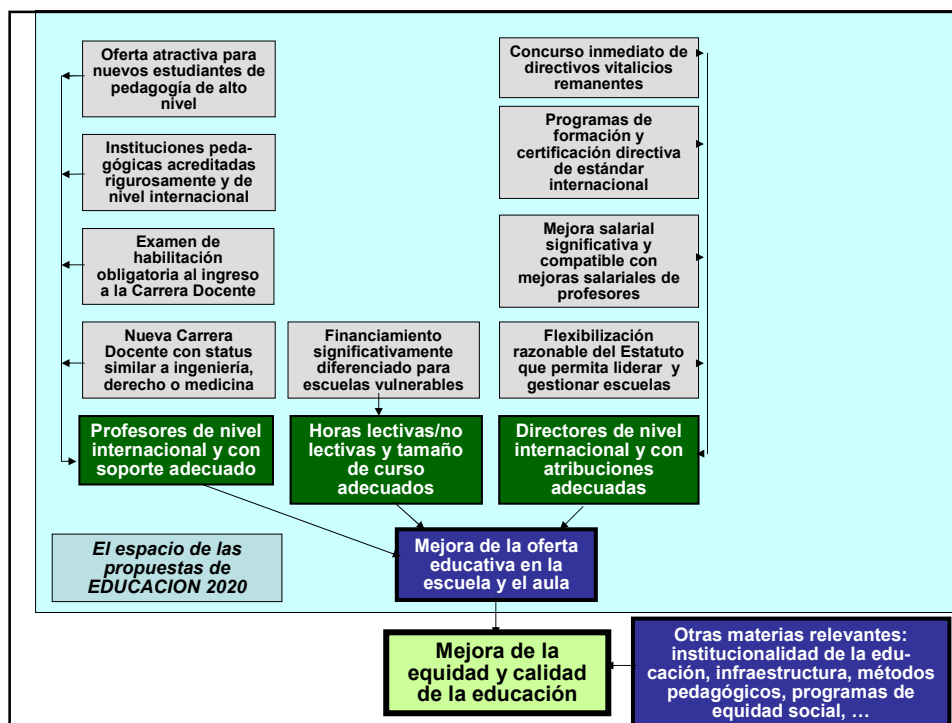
Oferta atractiva para nuevos estudiantes de pedagogía de alto nivel

Instituciones pedagógicas acreditadas rigurosamente y de nivel internacional

Examen de habilitación obligatoria al ingreso a la Carrera Docente

Nueva Carrera Docente con status similar a ingeniería, derecho o medicina

Financiamiento significativamente diferenciado para escuelas vulnerables

Concurso inmediato de directivos vitalicios remanentes

Programas de formación y certificación directiva de estándar internacional

Mejora salarial significativa y compatible con mejoras salariales de profesores

Flexibilización razonable del Estatuto que permita liderar y gestionar escuelas

Profesores de nivel internacional y con soporte adecuado

Horas lectivas/no lectivas y tamaño de curso adecuados

Directores de nivel internacional y con atribuciones adecuadas

El espacio de las propuestas de EDUCACION 2020

Mejora de la oferta educativa en la escuela y el aula

Mejora de la equidad y calidad de la educación

Otras materias relevantes: institucionalidad de la educación, infraestructura, métodos pedagógicos, programas de equidad social, …